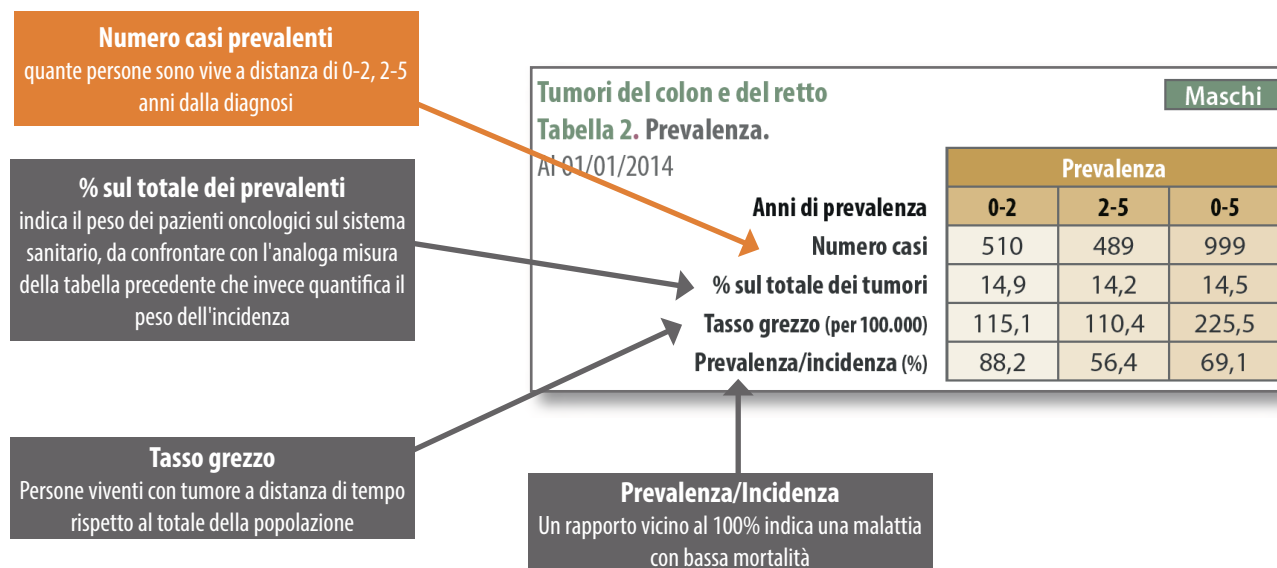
**Numero casi prevalenti**
quante persone sono vive a distanza di 0-2, 2-5 anni dalla diagnosi

**% sul totale dei prevalenti**
indica il peso dei pazienti oncologici sul sistema sanitario, da confrontare con l'analoga misura della tabella precedente che invece quantifica il peso dell'incidenza

**Tasso grezzo**
Persone viventi con tumore a distanza di tempo rispetto al totale della popolazione

**Prevalenza/Incidenza**
Un rapporto vicino al 100% indica una malattia con bassa mortalità

Tumori del colon e del retto
Tabella 2. Prevalenza.
Al 01/01/2014

Maschi

| | Prevalenza | | |
|---|---|---|---|
| Anni di prevalenza | 0-2 | 2-5 | 0-5 |
| Numero casi | 510 | 489 | 999 |
| % sul totale dei tumori | 14,9 | 14,2 | 14,5 |
| Tasso grezzo (per 100.000) | 115,1 | 110,4 | 225,5 |
| Prevalenza/incidenza (%) | 88,2 | 56,4 | 69,1 |